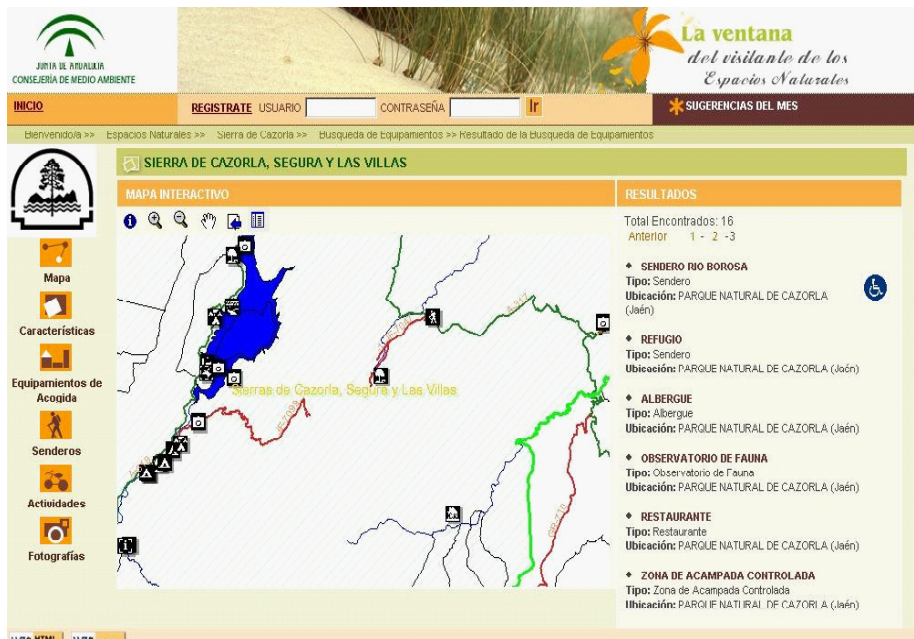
JUNTA DE ANDALUCIA
CONSEJERÍA DE MEDIO AMBIENTE

La ventana
del visitante de los
Espacios Naturales

INICIO
REGISTRATE USUARIO CONTRASEÑA Ir
SUGERENCIAS DEL MES

Bienvenido/a >> Espacios Naturales >> Sierra de Cazorla >> Busqueda de Equipamientos >> Resultado de la Busqueda de Equipamientos

SIERRA DE CAZORLA, SEGURA Y LAS VILLAS

Mapa
Características
Equipamientos de Acogida
Senderos
Actividades
Fotografías

MAPA INTERACTIVO

Sierras de Cazorla, Segura y Las Villas

RESULTADOS

Total Encontrados: 16
Anterior 1 - 2 -3

SENDERO RIO BOROSA
Tipo: Sendero
Ubicación: PARQUE NATURAL DE CAZORLA (Jaén)

REFUGIO
Tipo: Sendero
Ubicación: PARQUE NATURAL DE CAZORLA (Jaén)

ALBERGUE
Tipo: Albergue
Ubicación: PARQUE NATURAL DE CAZORLA (Jaén)

OBSERVATORIO DE FAUNA
Tipo: Observatorio de Fauna
Ubicación: PARQUE NATURAL DE CAZORLA (Jaén)

RESTAURANTE
Tipo: Restaurante
Ubicación: PARQUE NATURAL DE CAZORLA (Jaén)

ZONA DE ACAMPADA CONTROLADA
Tipo: Zona de Acampada Controlada
Ubicación: PARQUE NATURAL DE CAZORLA (Jaén)